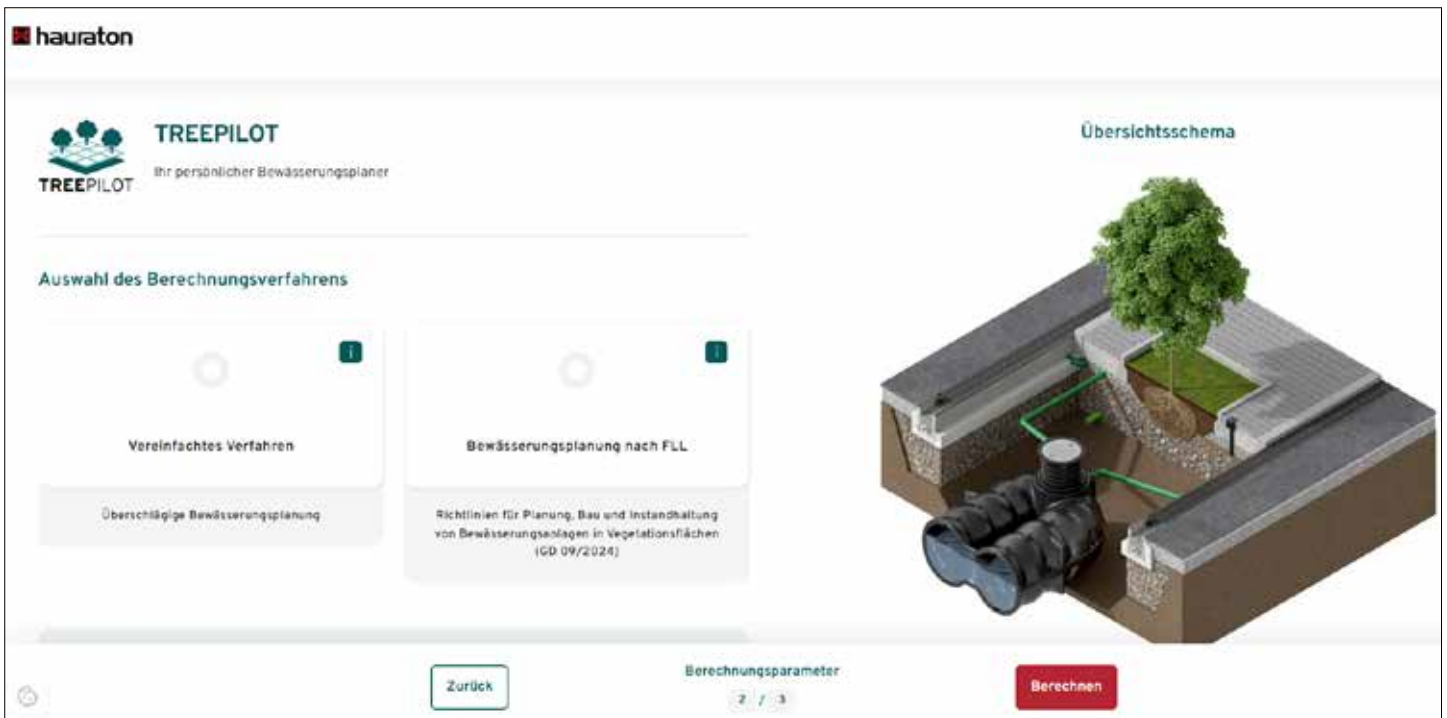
hauraton

TREEPILOT

TREEPILOT

Ihr persönlicher Bewässerungsplaner

Übersichtsschema

Auswahl des Berechnungsverfahrens

i

Vereinfachtes Verfahren

Überschlägige Bewässerungsplanung

i

Bewässerungsplanung nach FLL

Richtlinien für Planung, Bau und Instandhaltung von Bewässerungsanlagen in Vegetationsflächen (GD 09/2024)

Zurück

Berechnungsparameter

2 / 3

Berechnen